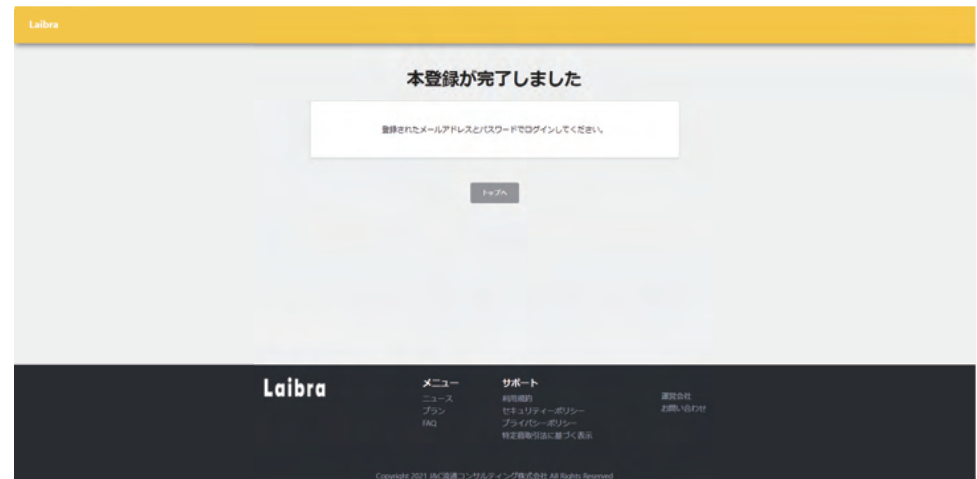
Laibra

本登録が完了しました

登録されたメールアドレスとパスワードでログインしてください。

トップへ

Laibra

メニュー
ニュース
プラン
FAQ

サポート
利用規約
セキュリティーポリシー
プライバシーポリシー
特定商取引法に基づく表示

運営会社
お問い合わせ

Copyright 2021 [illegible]コンサルティング株式会社 All Rights Reserved.